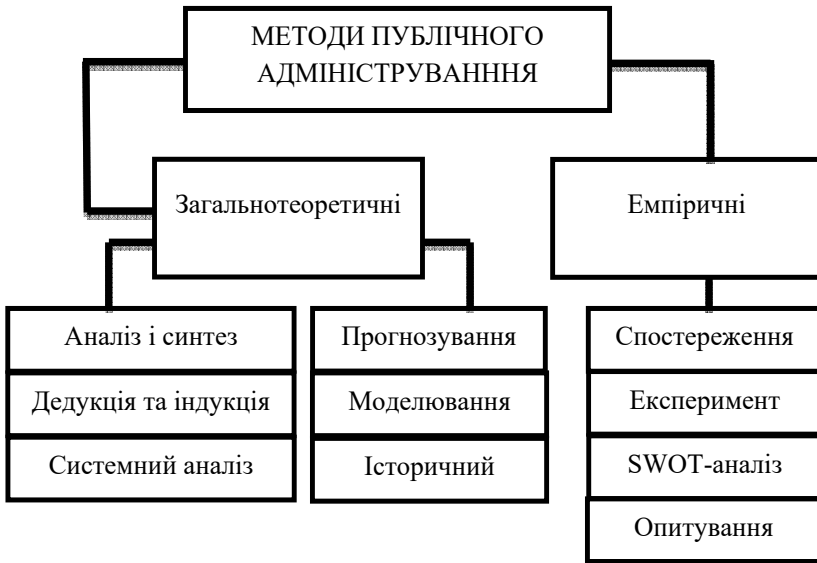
МЕТОДИ ПУБЛІЧНОГО АДМІНІСТРУВАННЯ

Загальнотеоретичні

Емпіричні

Аналіз і синтез

Дедукція та індукція

Системний аналіз

Прогнозування

Моделювання

Історичний

Спостереження

Експеримент

SWOT-аналіз

Опитування